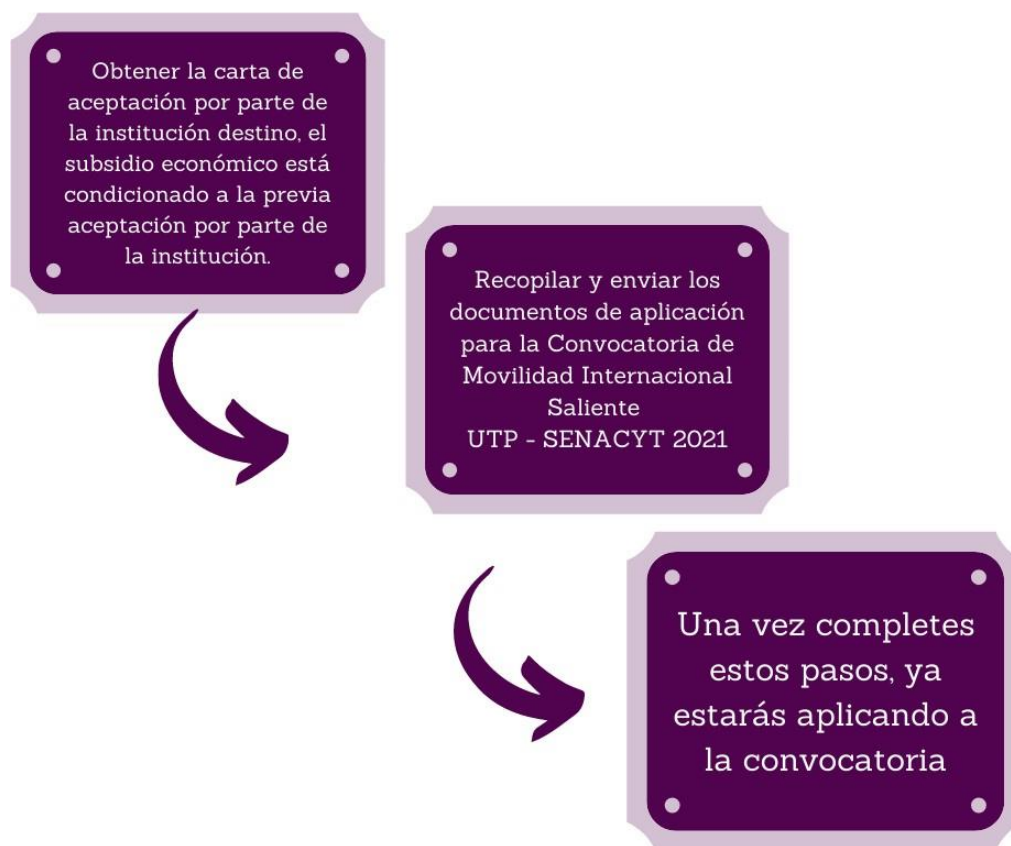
Obtener la carta de aceptación por parte de la institución destino, el subsidio económico está condicionado a la previa aceptación por parte de la institución.

Recopilar y enviar los documentos de aplicación para la Convocatoria de Movilidad Internacional Saliente
UTP - SENACYT 2021

Una vez completes estos pasos, ya estarás aplicando a la convocatoria